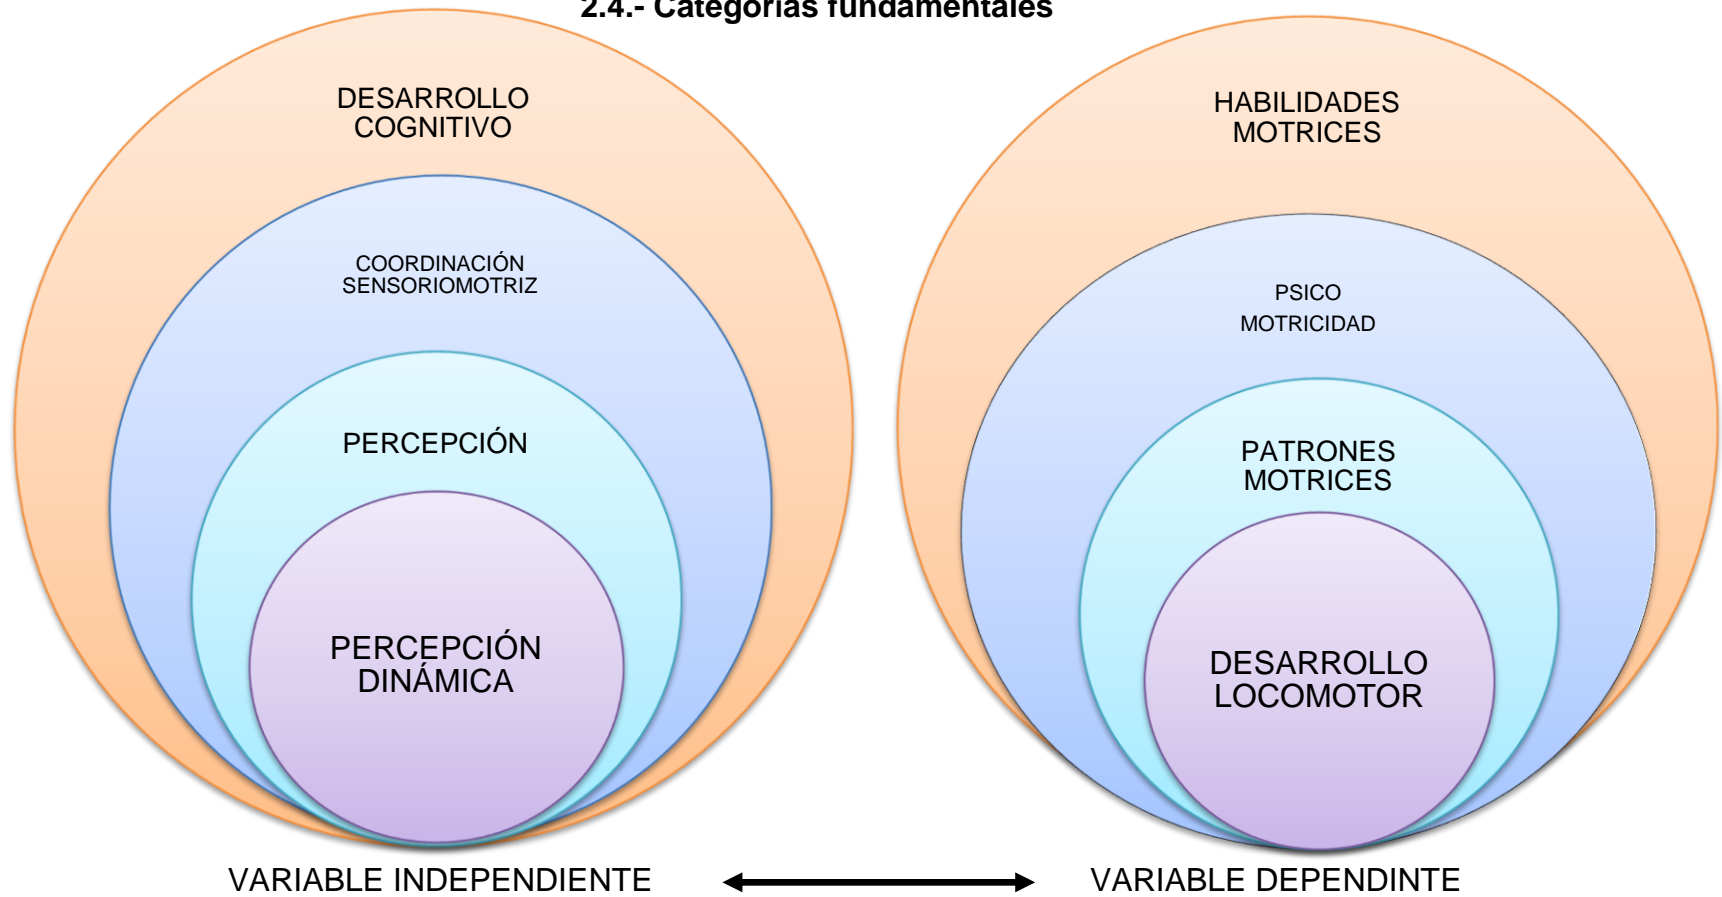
2.4.- Categorías fundamentales

DESARROLLO COGNITIVO

COORDINACIÓN SENSORIOMOTRIZ

PERCEPCIÓN

PERCEPCIÓN DINÁMICA

HABILIDADES MOTRICES

PSICO MOTRICIDAD

PATRONES MOTRICES

DESARROLLO LOCOMOTOR

VARIABLE INDEPENDIENTE

VARIABLE DEPENDINTE